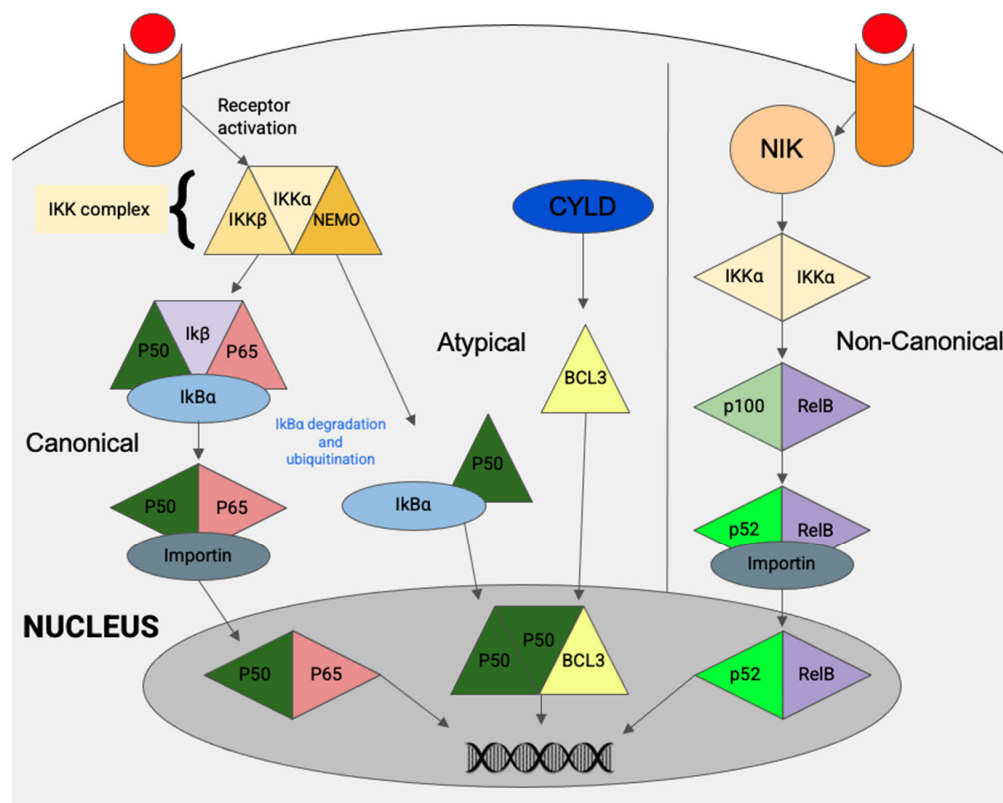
Receptor activation

IKK complex

IKKβ

IKKα

NEMO

NIK

CYLD

IKKα

IKKα

Ikβ

P50

P65

IkBα

Atypical

BCL3

Non-Canonical

p100

RelB

Canonical

IkBα degradation and ubiquitination

P50

P50

P65

IkBα

Importin

p52

RelB

Importin

NUCLEUS

P50

P65

P50

P50

BCL3

p52

RelB